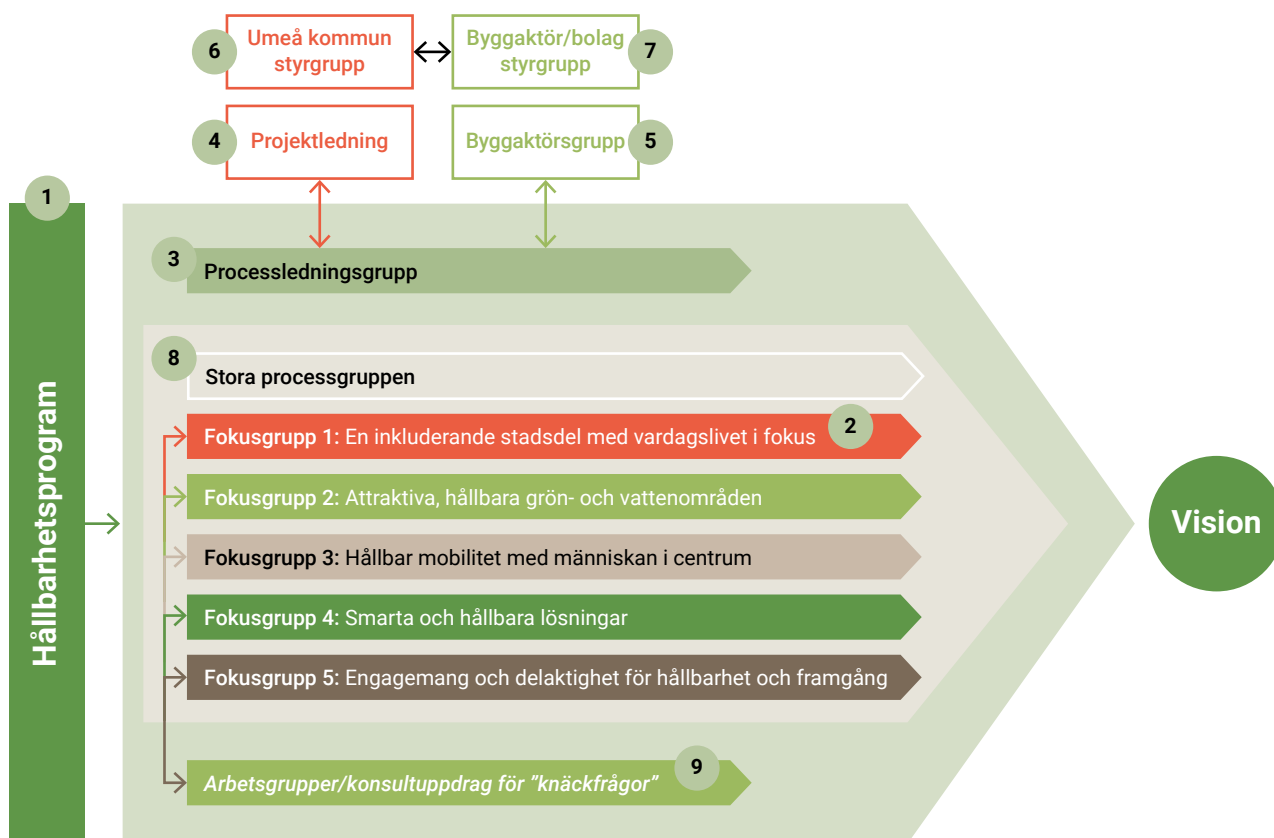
6 Umeå kommun styrgrupp

Byggaktör/bolag styrgrupp 7

4 Projektledning

Byggaktörsgrupp 5

1

Hållbarhetsprogram

3 Processledningsgrupp

8 Stora processgruppen

Fokusgrupp 1: En inkluderande stadsdel med vardagslivet i fokus 2

Fokusgrupp 2: Attraktiva, hållbara grön- och vattenområden

Fokusgrupp 3: Hållbar mobilitet med människan i centrum

Fokusgrupp 4: Smarta och hållbara lösningar

Fokusgrupp 5: Engagemang och delaktighet för hållbarhet och framgång

Arbetsgrupper/konsultuppdrag för ”knäckfrågor” 9

Vision